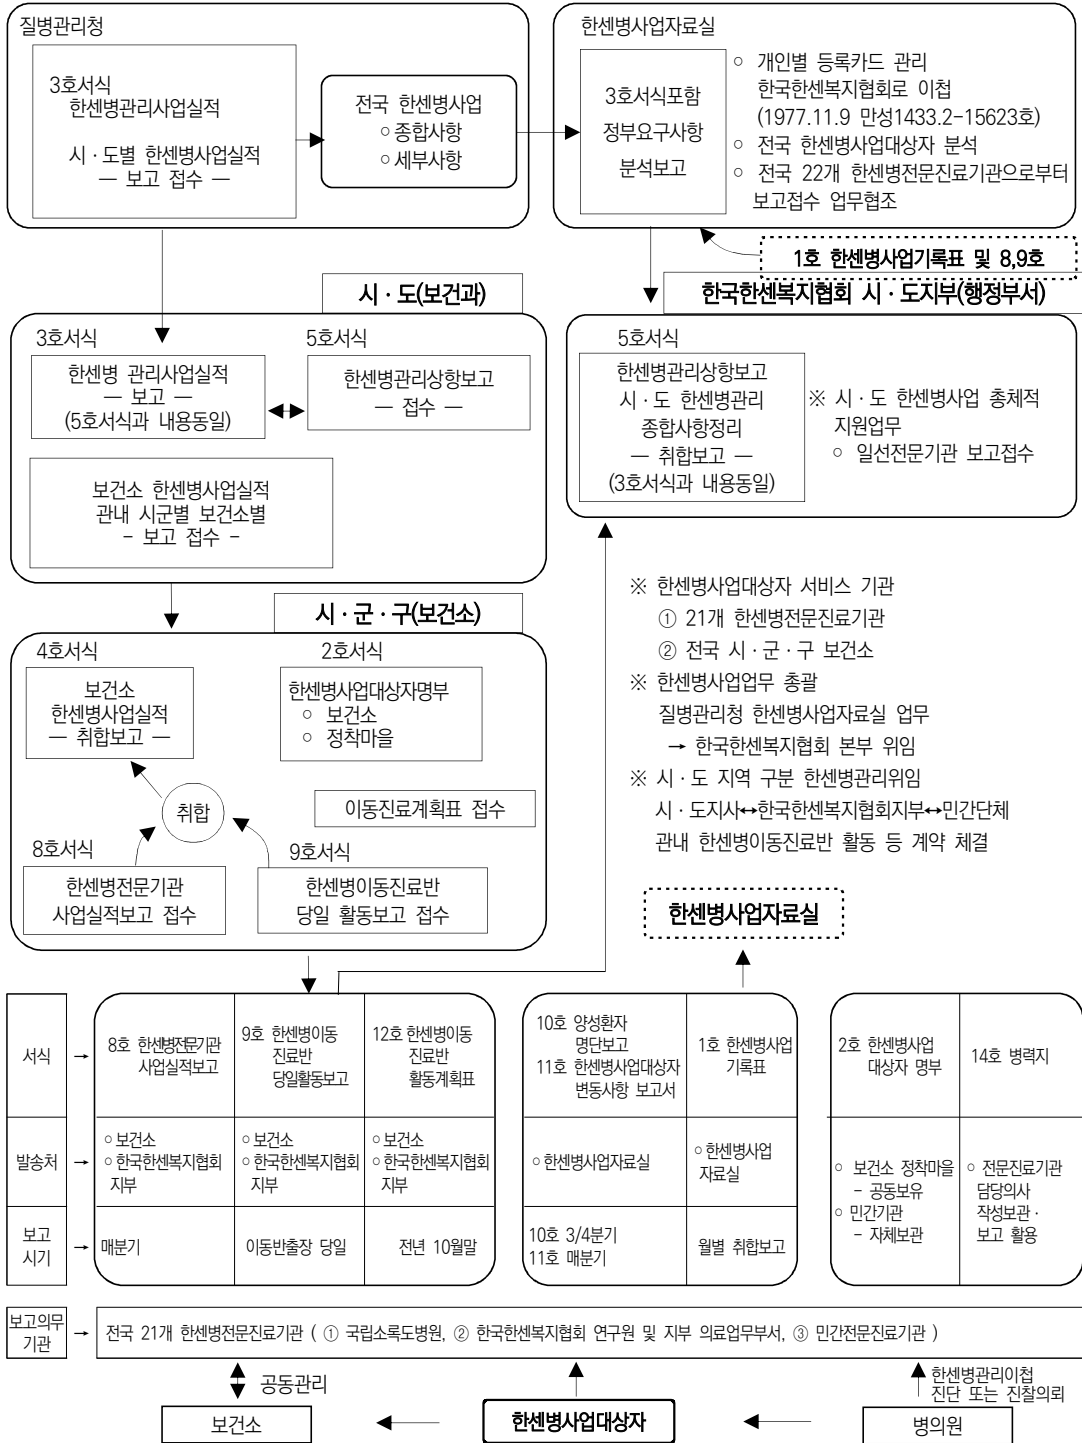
질병관리청

3호서식
한센병관리사업실적

시 · 도별 한센병사업실적
— 보고 접수 —

전국 한센병사업
◦종합사항
◦세부사항

한센병사업자료실

3호서식포함
정부요구사항
분석보고

◦ 개인별 등록카드 관리
한국한센복지협회로 이첩
(1977.11.9 만성1433.2-15623호)
◦ 전국 한센병사업대상자 분석
◦ 전국 22개 한센병전문진료기관으로부터 보고접수 업무협조

1호 한센병사업기록표 및 8,9호

시 · 도(보건과)

한국한센복지협회 시 · 도지부(행정부서)

3호서식
한센병 관리사업실적
— 보고 —
(5호서식과 내용동일)

5호서식
한센병관리상항보고
— 접수 —

보건소 한센병사업실적
관내 시군별 보건소별
- 보고 접수 -

5호서식
한센병관리상항보고
시 · 도 한센병관리
종합사항정리
— 취합보고 —
(3호서식과 내용동일)

※ 시 · 도 한센병사업 총체적 지원업무
◦ 일선전문기관 보고접수

시 · 군 · 구(보건소)

4호서식
보건소
한센병사업실적
— 취합보고 —

2호서식
한센병사업대상자명부
◦ 보건소
◦ 정착마을

취합

이동진료계획표 접수

8호서식
한센병전문기관
사업실적보고 접수

9호서식
한센병이동진료반
당일 활동보고 접수

※ 한센병사업대상자 서비스 기관
① 21개 한센병전문진료기관
② 전국 시 · 군 · 구 보건소
※ 한센병사업업무 총괄
질병관리청 한센병사업자료실 업무
→ 한국한센복지협회 본부 위임
※ 시 · 도 지역 구분 한센병관리위임
시 · 도지사↔한국한센복지협회지부↔민간단체
관내 한센병이동진료반 활동 등 계약 체결

한센병사업자료실

| | 8호 한센병전문기관 사업실적보고 | 9호 한센병이동 진료반 당일활동보고 | 12호 한센병이동 진료반 활동계획표 | 10호 양성환자 명단보고 11호 한센병사업대상자 변동사항 보고서 | 1호 한센병사업 기록표 | 2호 한센병사업 대상자 명부 | 14호 병력지 |
|---|---|---|---|---|---|---|---|
| 서식 → | | | | | | | |
| 발송처 → | ◦보건소 ◦한국한센복지협회 지부 | ◦보건소 ◦한국한센복지협회 지부 | ◦보건소 ◦한국한센복지협회 지부 | ◦한센병사업자료실 | ◦한센병사업 자료실 | ◦ 보건소 정착마을 - 공동보유 ◦ 민간기관 - 자체보관 | ◦ 전문진료기관 담당의사 작성보관 · 보고 활용 |
| 보고 시기 | 매분기 | 이동반출장 당일 | 전년 10월말 | 10호 3/4분기 11호 매분기 | 월별 취합보고 | | |

보고의무 기관 → 전국 21개 한센병전문진료기관 ( ① 국립소록도병원, ② 한국한센복지협회 연구원 및 지부 의료업무부서, ③ 민간전문진료기관 )

공동관리
한센병관리이첩
진단 또는 진찰의뢰

보건소
한센병사업대상자
병의원